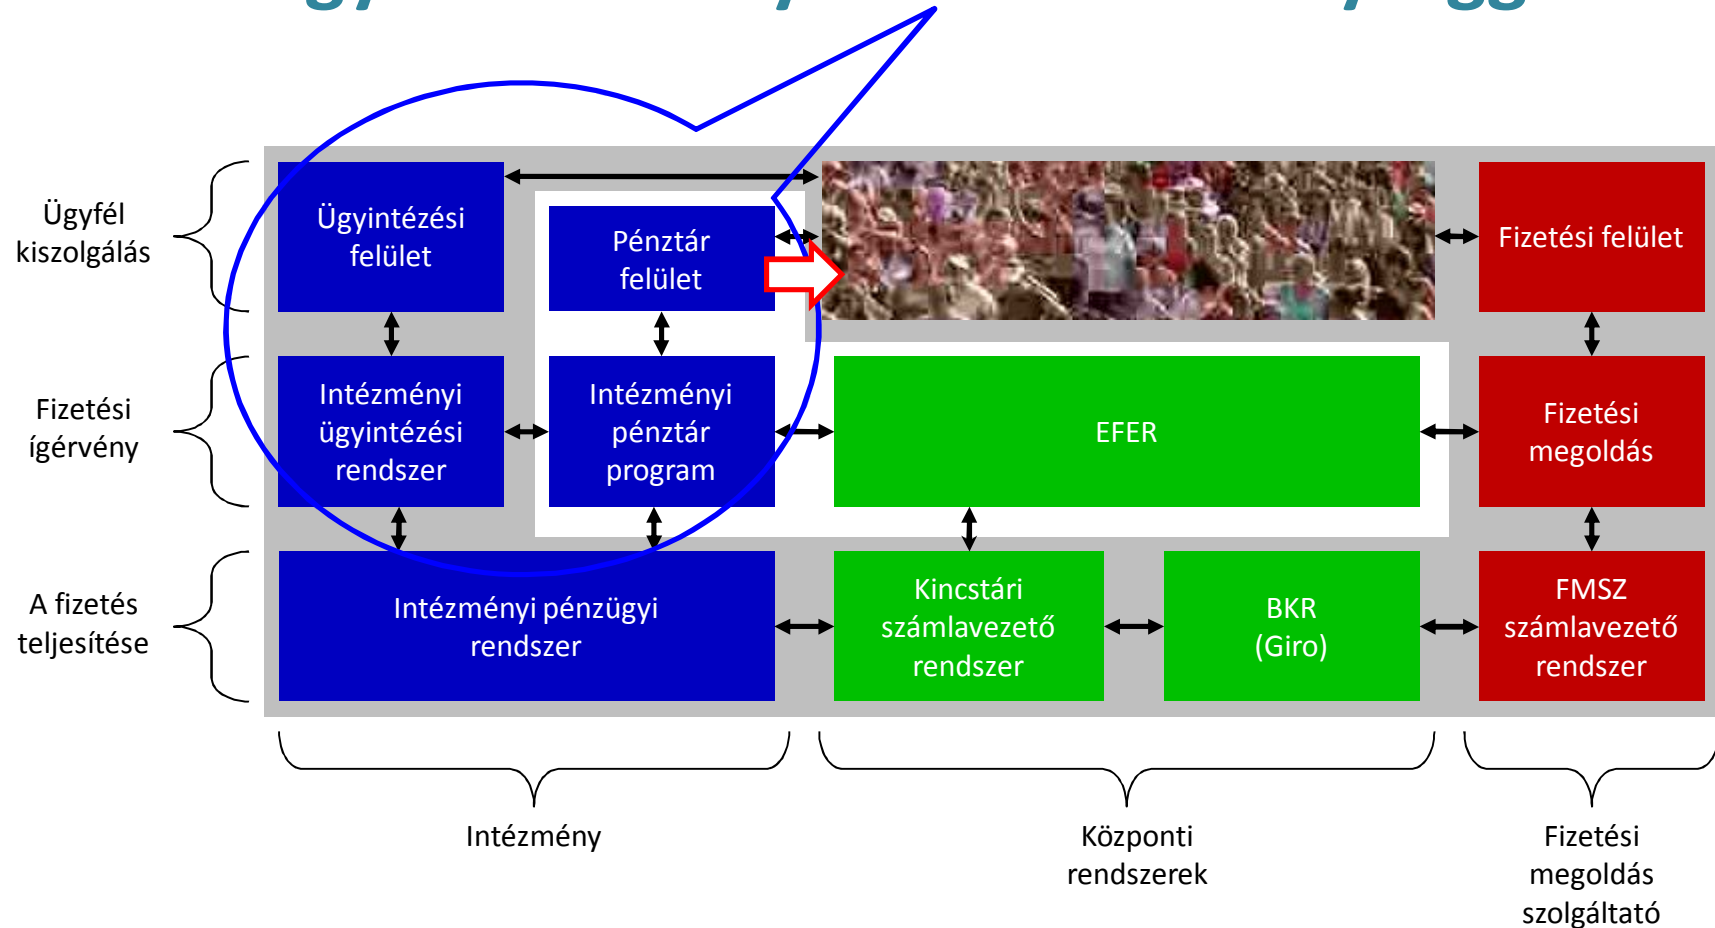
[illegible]

Ügyfél kiszolgálás

Fizetési ígérvény

A fizetés teljesítése

Ügyintézési felület

Pénztár felület

Fizetési felület

Intézményi ügyintézési rendszer

Intézményi pénztár program

EFER

Fizetési megoldás

Intézményi pénzügyi rendszer

Kincstári számlavezető rendszer

BKR (Giro)

FMSZ számlavezető rendszer

Intézmény

Központi rendszerek

Fizetési megoldás szolgáltató